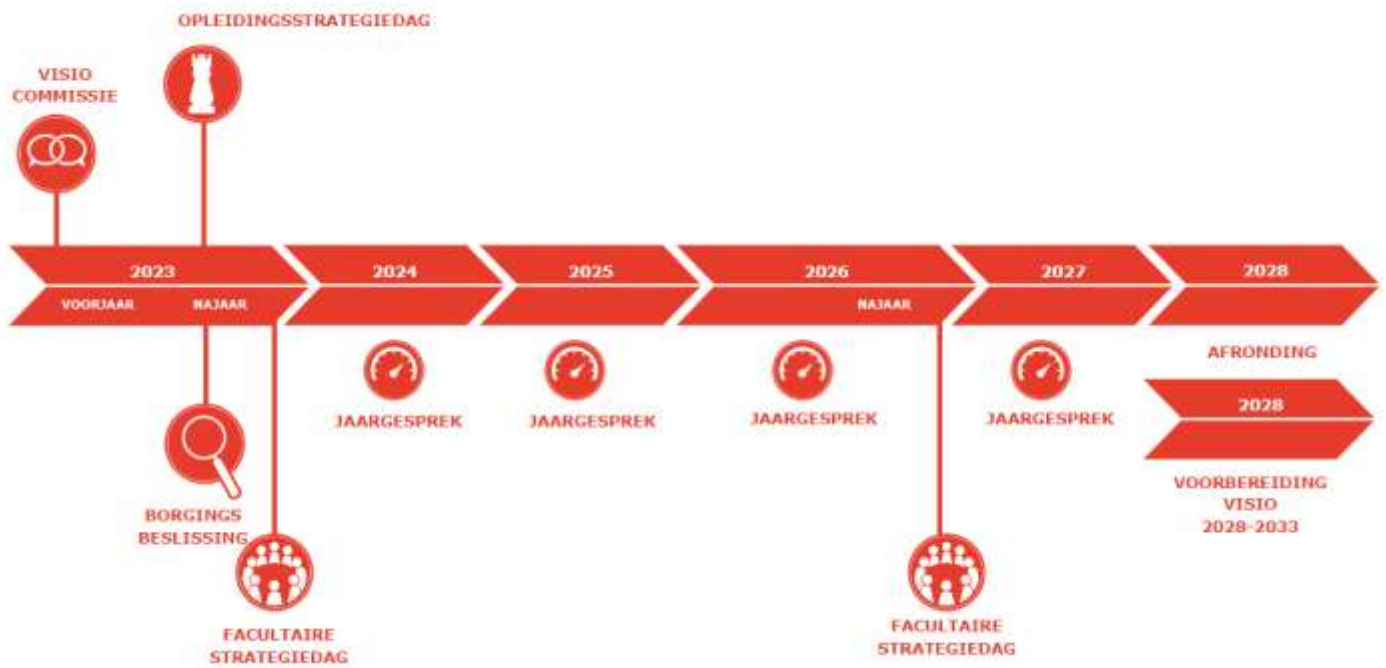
OPLEIDINGSSTRATEGIEDAG

VISIO COMMISSIE

2023

VOORJAAR

NAJAAR

2024

2025

2026

NAJAAR

2027

2028

JAARGESPREK

JAARGESPREK

JAARGESPREK

JAARGESPREK

AFRONDING

2028

VOORBEREIDING VISIO 2028-2033

BORGINGS BESLISSING

FACULTAIRE STRATEGIEDAG

FACULTAIRE STRATEGIEDAG